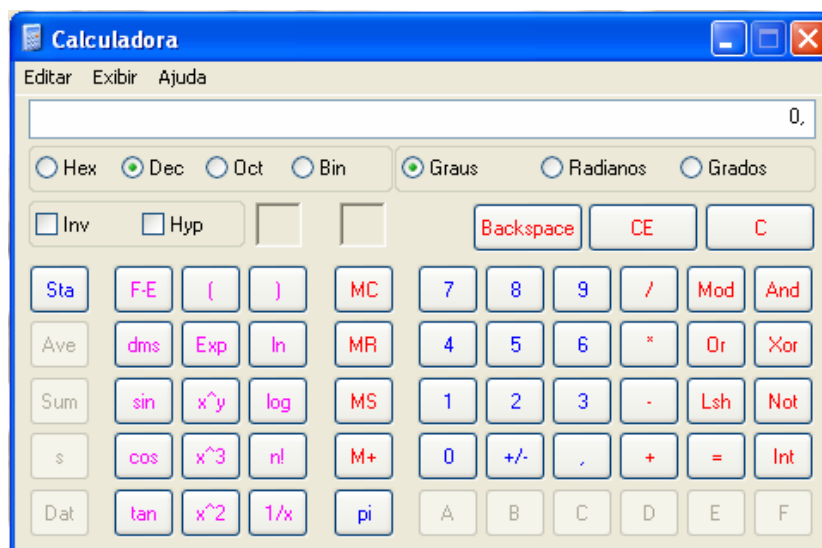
Calculadora

Editar Exibir Ajuda

0,

Hex Dec Oct Bin

Graus Radianos Grados

Inv Hyp

Backspace CE C

| Sta | F-E | ( | ) | MC | 7 | 8 | 9 | / | Mod | And |
|---|---|---|---|---|---|---|---|---|---|---|
| Ave | dms | Exp | ln | MR | 4 | 5 | 6 | * | Or | Xor |
| Sum | sin | x^y | log | MS | 1 | 2 | 3 | - | Lsh | Not |
| s | cos | x^3 | n! | M+ | 0 | +/- | , | + | = | Int |
| Dat | tan | x^2 | 1/x | pi | A | B | C | D | E | F |